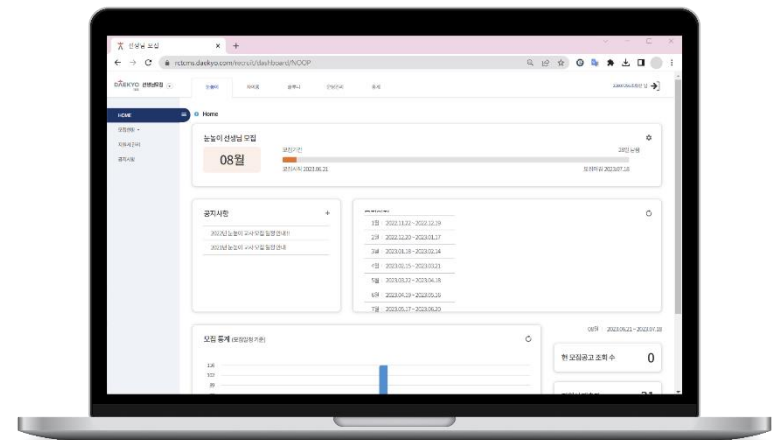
선생님 모집 × +

rctons.daekyo.com/recruit/dashboard/NOOP

DAEKYO 선생님모집

HOME

모집현황

지원서관리

공지사항

Home

눈높이 선생님 모집

08월

모집기간

공고시작 2023.06.21

모집마감 2023.07.10

공지사항 +

2023년 눈높이 교사 모집 일정 안내1

2023년 눈높이 교사 모집 일정 안내

1월 2022.11.22 ~ 2022.12.19

2월 2022.12.20 ~ 2023.01.17

3월 2023.01.18 ~ 2023.02.14

4월 2023.02.15 ~ 2023.03.21

5월 2023.03.22 ~ 2023.04.18

6월 2023.04.19 ~ 2023.05.16

7월 2023.05.17 ~ 2023.06.20

모집 통계

08월 2023.06.21 ~ 2023.07.10

현 모집공고 조회 수 0